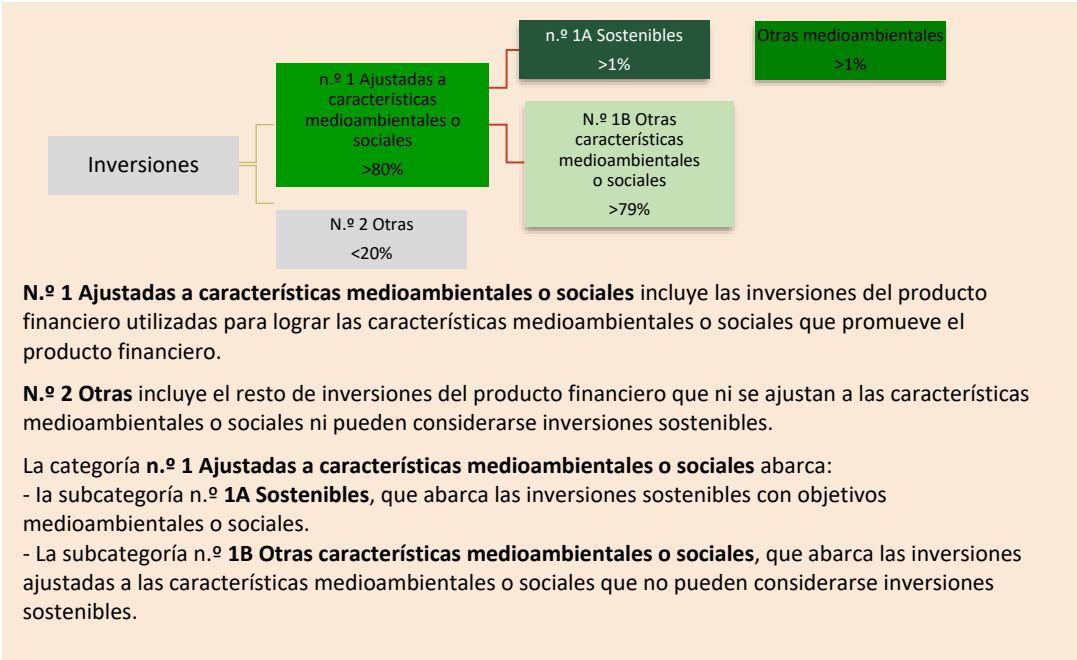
Inversiones

n.º 1 Ajustadas a características medioambientales o sociales
>80%

N.º 2 Otras
<20%

n.º 1A Sostenibles
>1%

N.º 1B Otras características medioambientales o sociales
>79%

Otras medioambientales
>1%

**N.º 1 Ajustadas a características medioambientales o sociales** incluye las inversiones del producto financiero utilizadas para lograr las características medioambientales o sociales que promueve el producto financiero.

**N.º 2 Otras** incluye el resto de inversiones del producto financiero que ni se ajustan a las características medioambientales o sociales ni pueden considerarse inversiones sostenibles.

La categoría **n.º 1 Ajustadas a características medioambientales o sociales** abarca:
- la subcategoría n.º **1A Sostenibles**, que abarca las inversiones sostenibles con objetivos medioambientales o sociales.
- La subcategoría n.º **1B Otras características medioambientales o sociales**, que abarca las inversiones ajustadas a las características medioambientales o sociales que no pueden considerarse inversiones sostenibles.